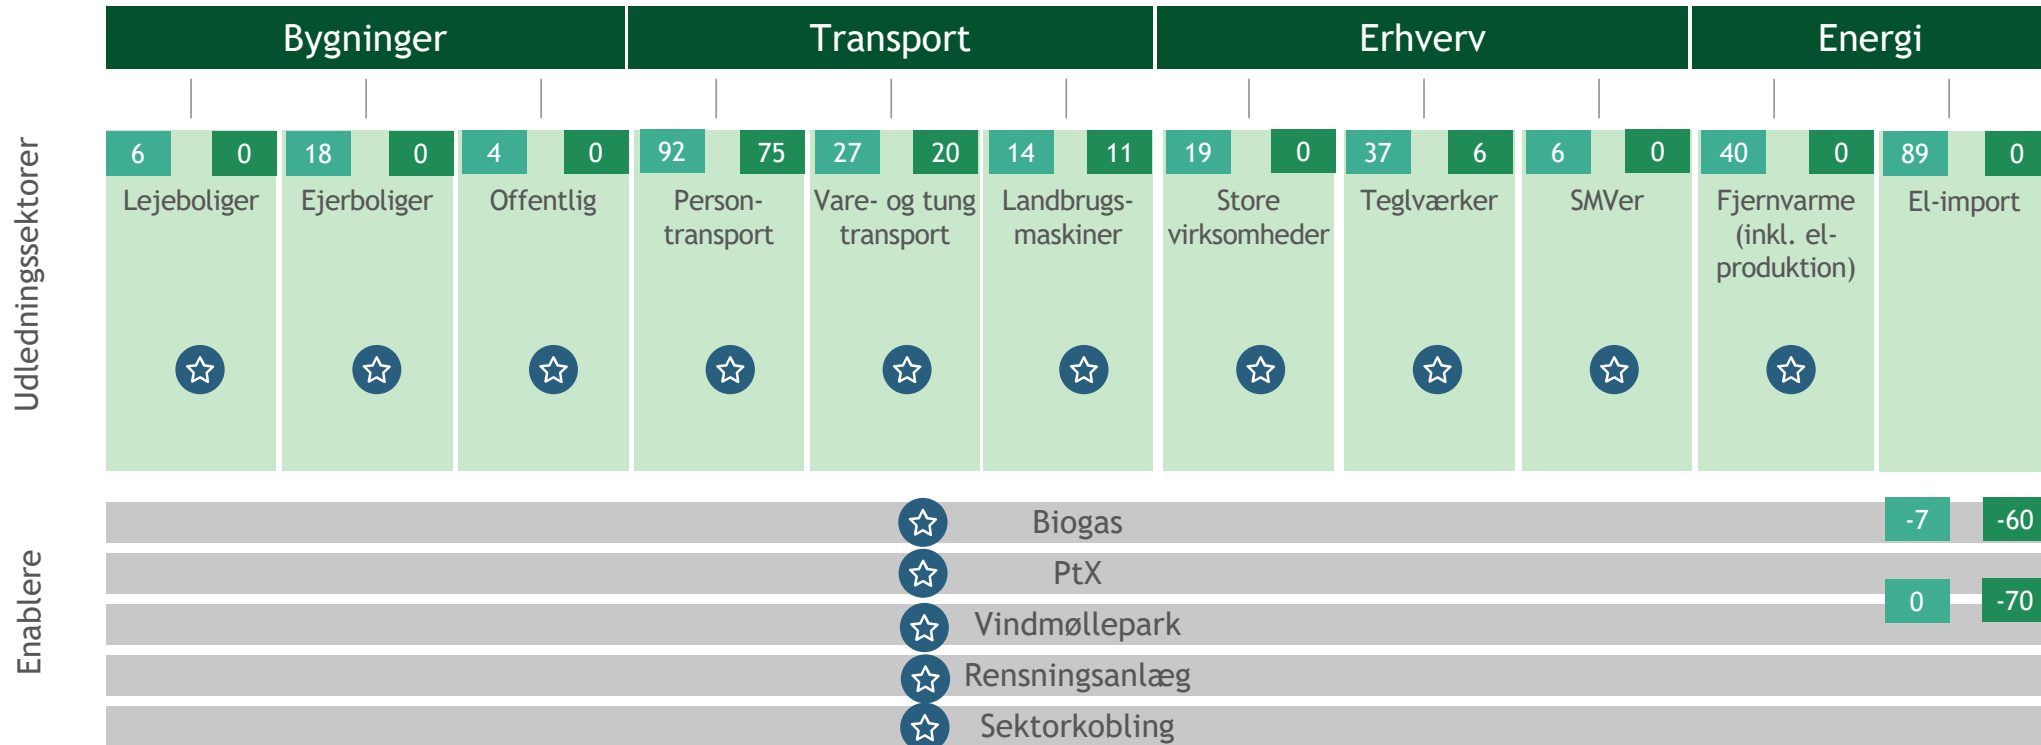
Bygninger | Transport | Erhverv | Energi

Udledningssektorer

| 6 | 0 | 18 | 0 | 4 | 0 | 92 | 75 | 27 | 20 | 14 | 11 | 19 | 0 | 37 | 6 | 6 | 0 | 40 | 0 | 89 | 0 |

Lejeboliger
Ejerboliger
Offentlig
Persontransport
Vare- og tung transport
Landbrugsmaskiner
Store virksomheder
Teglværker
SMVer
Fjernvarme (inkl. el-produktion)
El-import

Enablere

Biogas
PtX
Vindmøllepark
Rensningsanlæg
Sektorkobling

-7
-60
0
-70